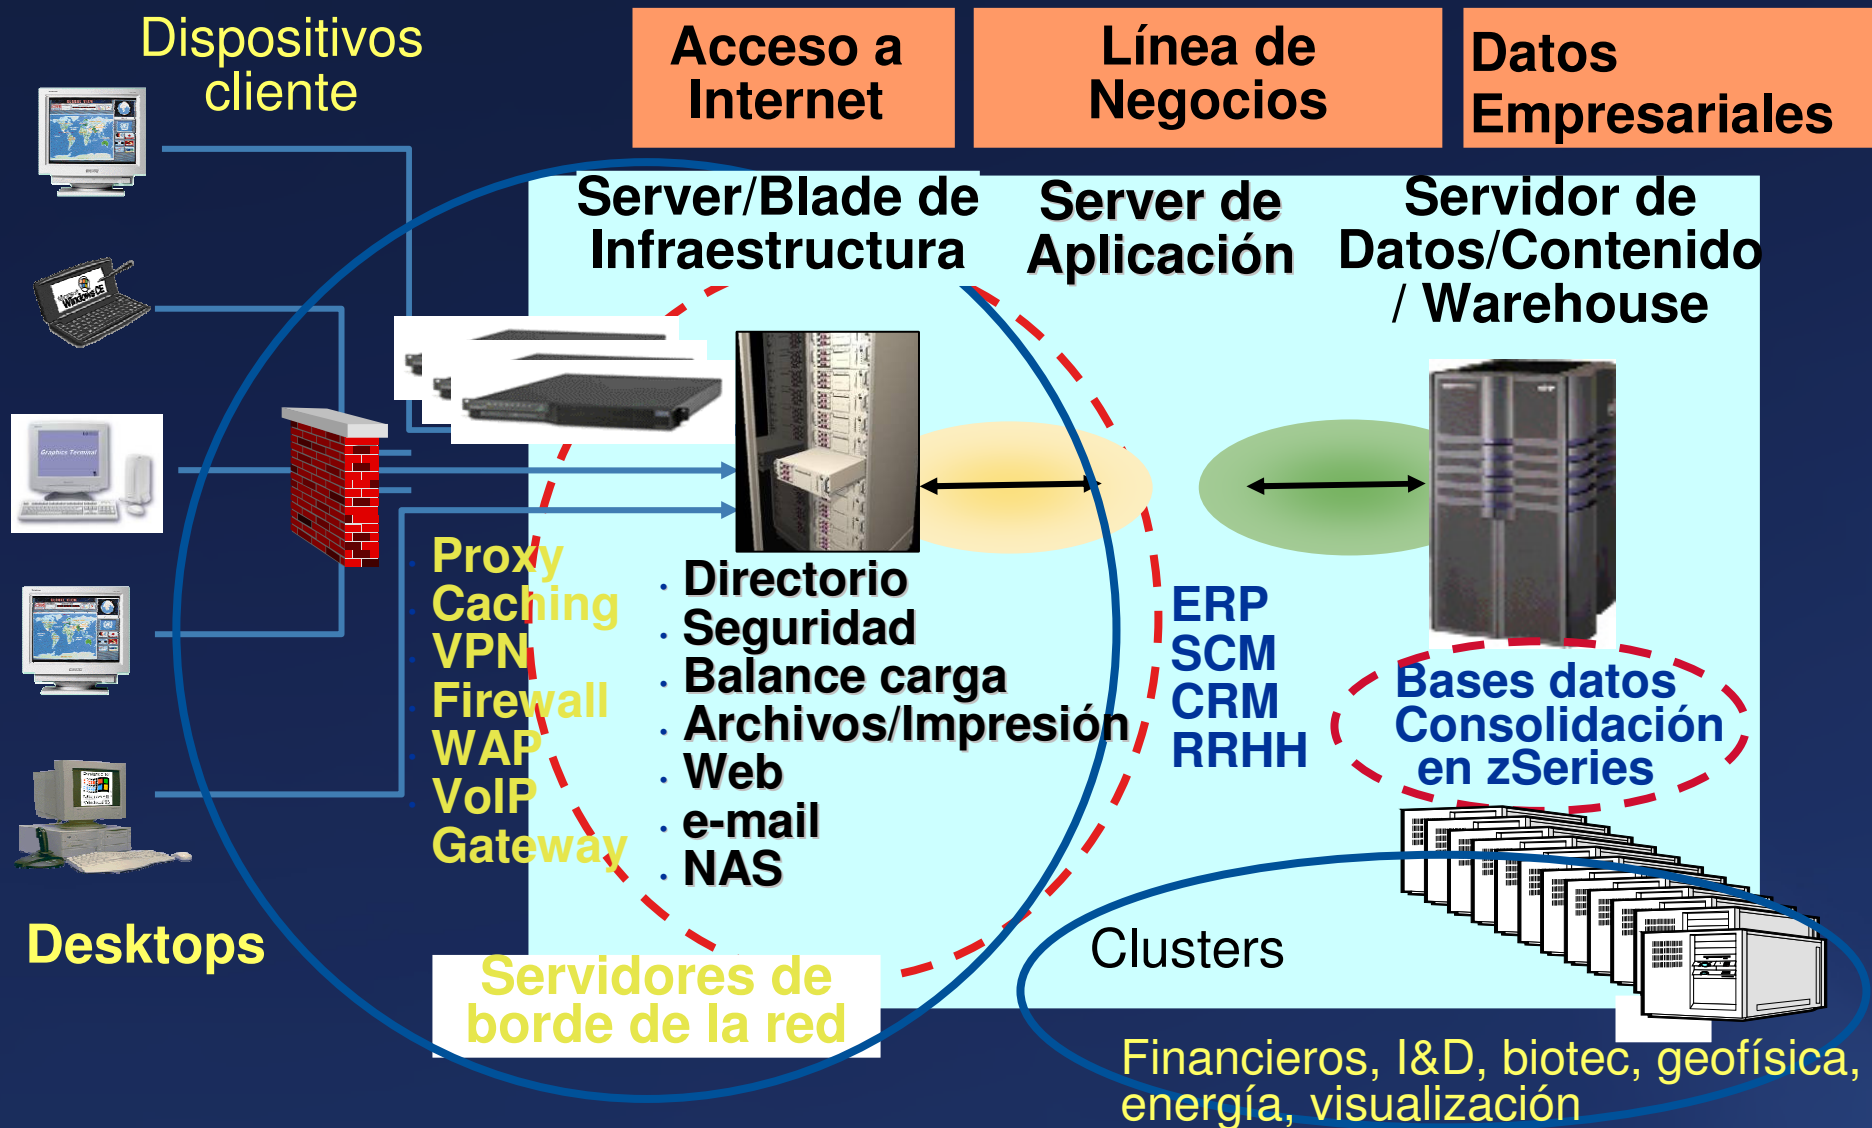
Dispositivos cliente

Acceso a Internet

Línea de Negocios

Datos Empresariales

Server/Blade de Infraestructura

Server de Aplicación

Servidor de Datos/Contenido / Warehouse

Proxy
Caching
VPN
Firewall
WAP
VoIP
Gateway

Directorio
Seguridad
Balance carga
Archivos/Impresión
Web
e-mail
NAS

ERP
SCM
CRM
RRHH

Bases datos Consolidación en zSeries

Desktops

Clusters

Servidores de borde de la red

Financieros, I&D, biotec, geofísica, energía, visualización